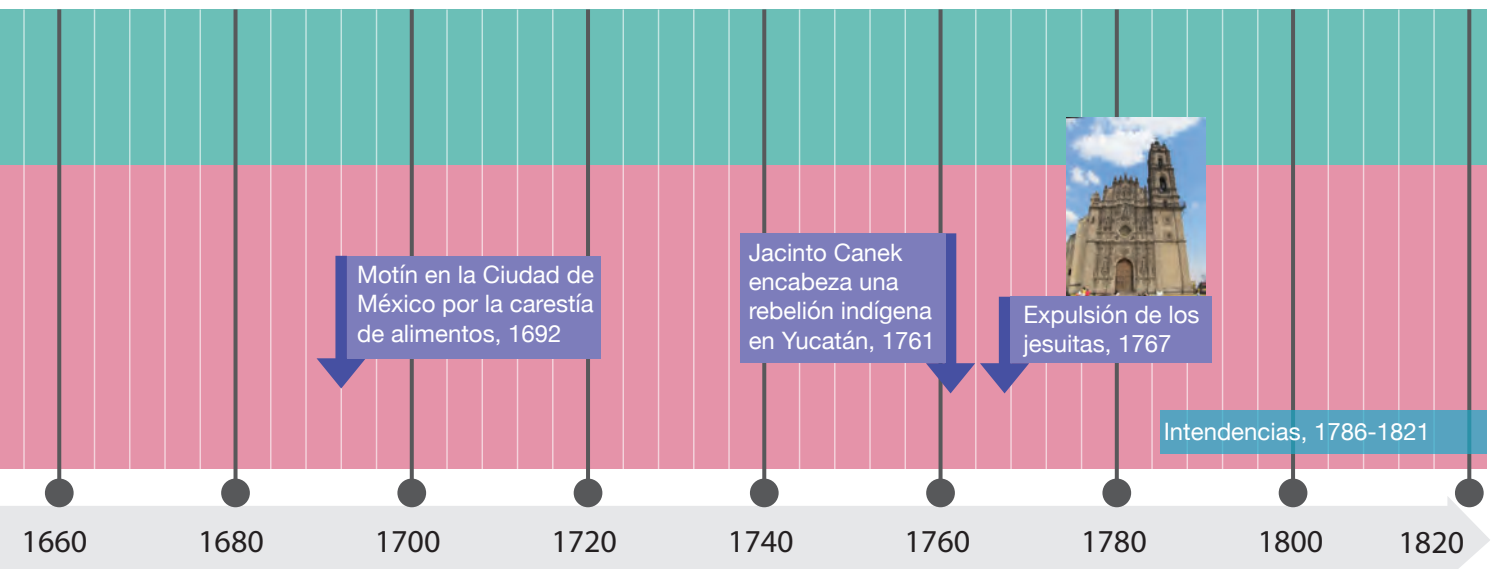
Motín en la Ciudad de México por la carestía de alimentos, 1692

Jacinto Canek encabeza una rebelión indígena en Yucatán, 1761

Expulsión de los jesuitas, 1767

Intendencias, 1786-1821

1660
1680
1700
1720
1740
1760
1780
1800
1820